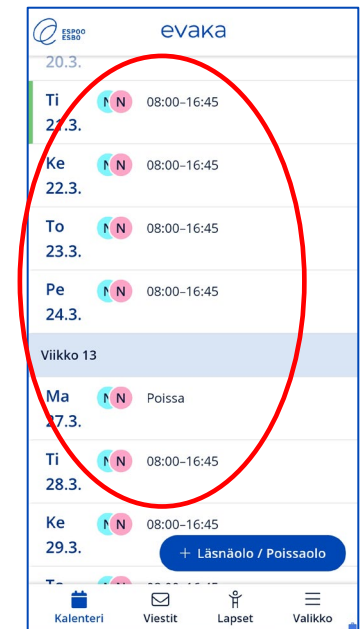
ESPOO ESBO

evaka

20.3.

Ti 21.3. N N 08:00–16:45

Ke 22.3. N N 08:00–16:45

To 23.3. N N 08:00–16:45

Pe 24.3. N N 08:00–16:45

Viikko 13

Ma 27.3. N N Poissa

Ti 28.3. N N 08:00–16:45

Ke 29.3. N N 08:00–16:45

+ Läsnäolo / Poissaolo

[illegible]

Kalenteri Viestit Lapset Valikko